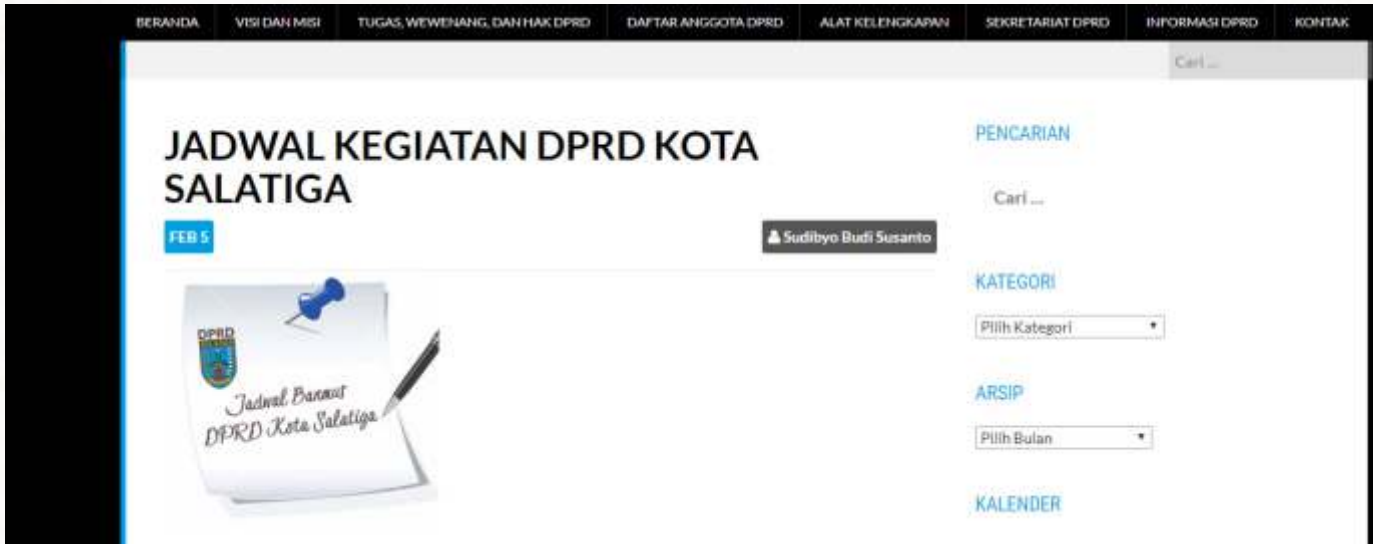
BERANDA VISI DAN MISI TUGAS, WEWENANG, DAN HAK DPRD DAFTAR ANGGOTA DPRD ALAT KELENGKAPAN SEKRETARIAT DPRD INFORMASI DPRD KONTAK

Cari ...

JADWAL KEGIATAN DPRD KOTA SALATIGA

FEB 5

Sudibyo Budi Susanto

DPRD

Jadwal Banmus DPRD Kota Salatiga

PENCARIAN

Cari ...

KATEGORI

Pilih Kategori

ARSIP

Pilih Bulan

KALENDER